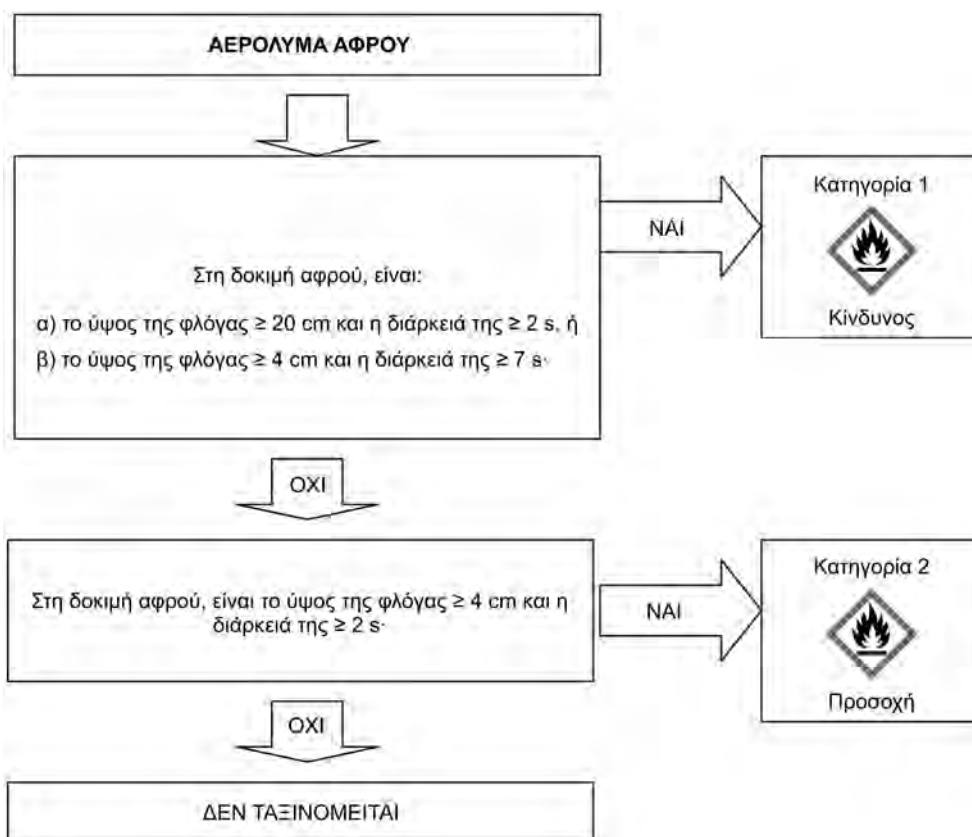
ΑΕΡΟΛΥΜΑ ΑΦΡΟΥ

Στη δοκιμή αφρού, είναι:

α) το ύψος της φλόγας ≥ 20 cm και η διάρκειά της ≥ 2 s, ή

β) το ύψος της φλόγας ≥ 4 cm και η διάρκειά της ≥ 7 s·

ΝΑΙ

Κατηγορία 1

Κίνδυνος

ΟΧΙ

Στη δοκιμή αφρού, είναι το ύψος της φλόγας ≥ 4 cm και η διάρκειά της ≥ 2 s·

ΝΑΙ

Κατηγορία 2

Προσοχή

ΟΧΙ

ΔΕΝ ΤΑΞΙΝΟΜΕΙΤΑΙ